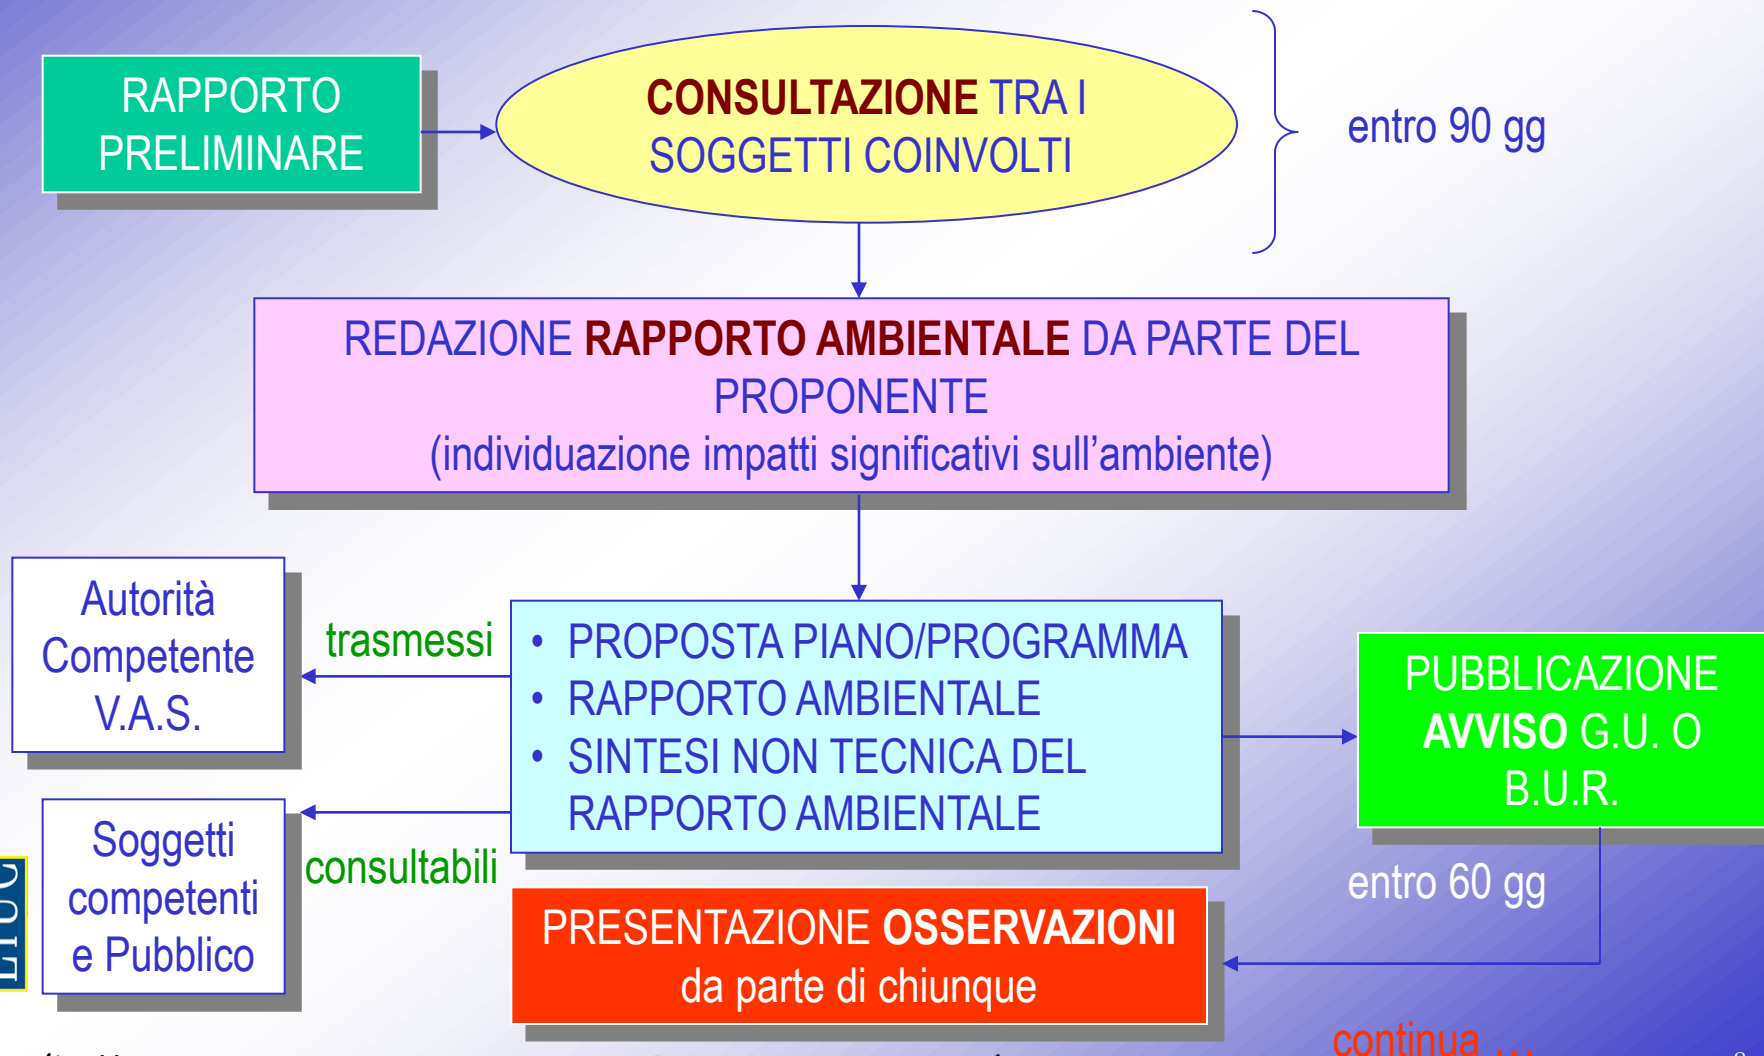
RAPPORTO PRELIMINARE

CONSULTAZIONE TRA I SOGGETTI COINVOLTI

entro 90 gg

REDAZIONE RAPPORTO AMBIENTALE DA PARTE DEL PROPONENTE
(individuazione impatti significativi sull’ambiente)

Autorità Competente V.A.S.

trasmessi

- PROPOSTA PIANO/PROGRAMMA
- RAPPORTO AMBIENTALE
- SINTESI NON TECNICA DEL RAPPORTO AMBIENTALE

PUBBLICAZIONE AVVISO G.U. O B.U.R.

Soggetti competenti e Pubblico

consultabili

entro 60 gg

PRESENTAZIONE OSSERVAZIONI da parte di chiunque

continua ...